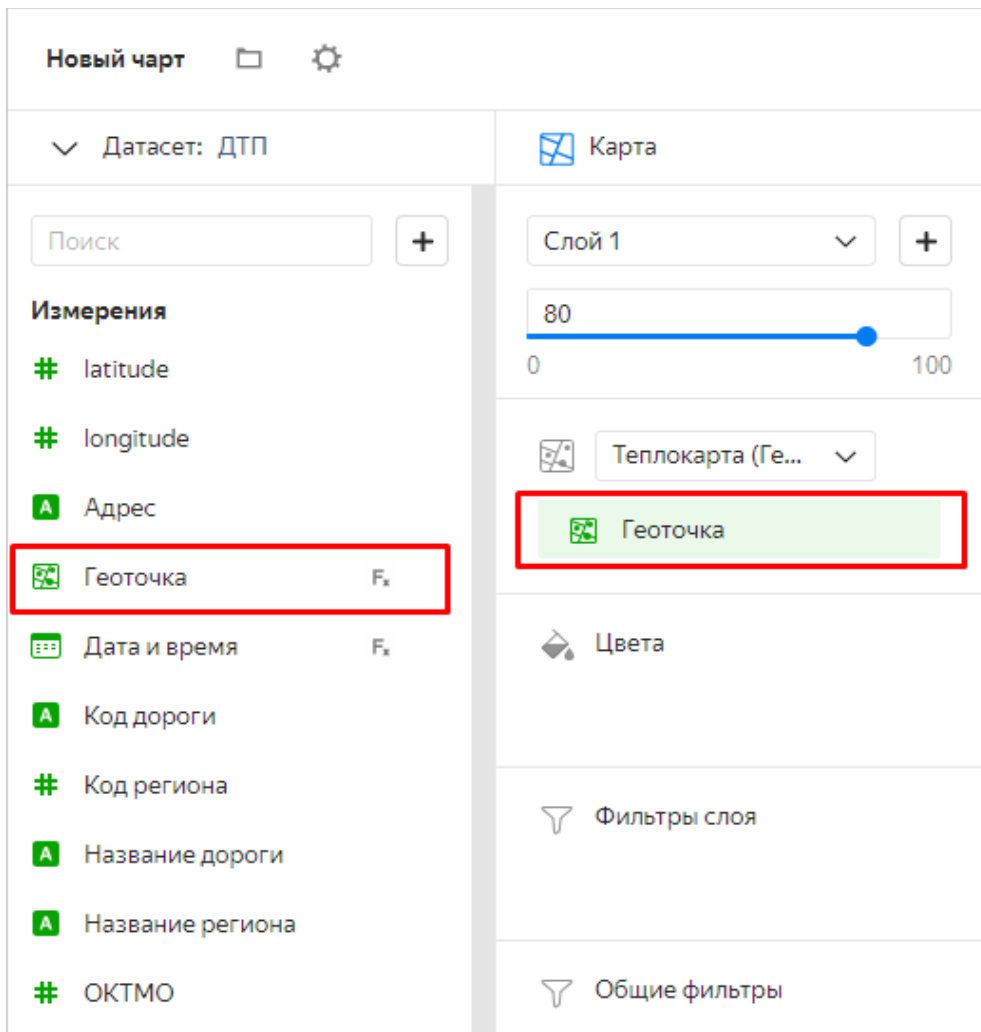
Новый чарт

Датасет: ДТП

Поиск

+

Измерения

# latitude

# longitude

A Адрес

Геоточка $F_x$

Дата и время $F_x$

A Код дороги

# Код региона

A Название дороги

A Название региона

# ОКТМО

Карта

Слой 1

+

80

0

100

Теплокарта (Ге...

Геоточка

Цвета

Фильтры слоя

Общие фильтры